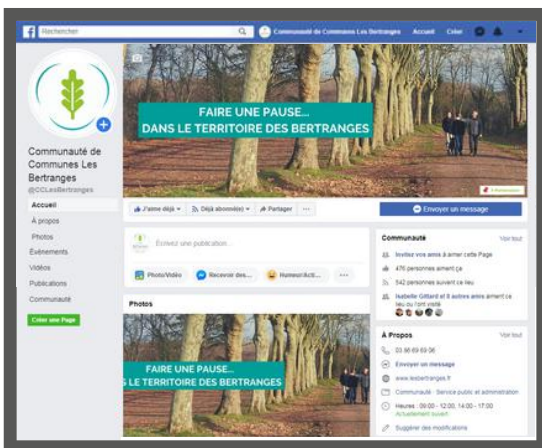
Rechercher

Communauté de Communes Les Bertranges Accueil Créer

FAIRE UNE PAUSE...
DANS LE TERRITOIRE DES BERTRANGES

Communauté de Communes Les Bertranges
@CCLesBertranges

Accueil
À propos
Photos
Événements
Vidéos
Publications
Communauté

Créer une Page

J'aime déjà ▾ Déjà abonné(e) ▾ Partager ···

Envoyer un message

Écrivez une publication...

Photo/Vidéo Recevoir des... Humeur/Acti... ···

Photos

FAIRE UNE PAUSE...
LE TERRITOIRE DES BERTRANGES

Communauté Voir tout

Invitez vos amis à aimer cette Page
476 personnes aiment ça
542 personnes suivent ce lieu
Isabelle Gillard et 8 autres amis aiment ce lieu ou l'ont visité

À Propos Voir tout

03 86 69 69 06
Envoyer un message
www.lesbertranges.fr
Communauté · Service public et administration
Heures : 09:00 - 12:00, 14:00 - 17:00
Actuellement ouvert
Suggérer des modifications